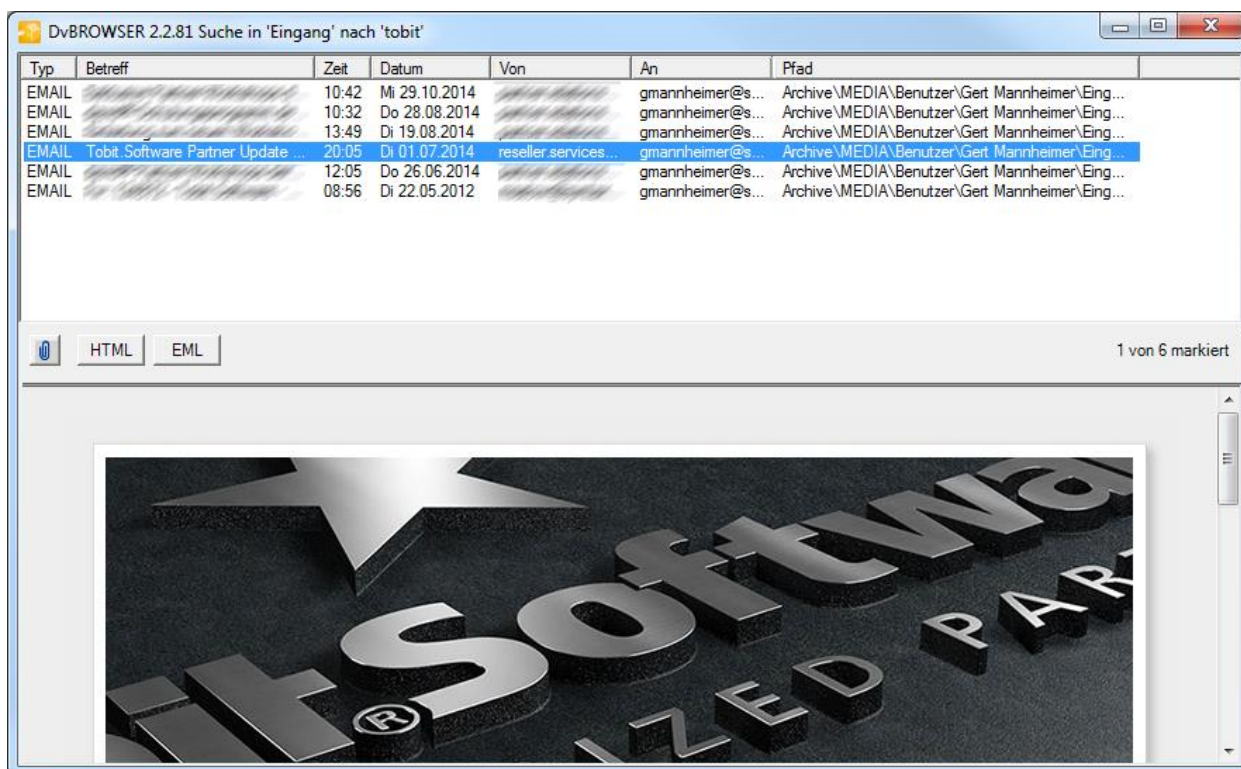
DvBROWSER 2.2.81 Suche in 'Eingang' nach 'tobit'

| Typ | Betreff | Zeit | Datum | Von | An | Pfad |
|---|---|---|---|---|---|---|
| EMAIL | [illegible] | 10:42 | Mi 29.10.2014 | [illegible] | gmannheimer@s... | Archive\MEDIA\Benutzer\Gert Mannheimer\Eing... |
| EMAIL | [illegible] | 10:32 | Do 28.08.2014 | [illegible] | gmannheimer@s... | Archive\MEDIA\Benutzer\Gert Mannheimer\Eing... |
| EMAIL | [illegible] | 13:49 | Di 19.08.2014 | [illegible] | gmannheimer@s... | Archive\MEDIA\Benutzer\Gert Mannheimer\Eing... |
| EMAIL | Tobit.Software Partner Update ... | 20:05 | Di 01.07.2014 | reseller.services... | gmannheimer@s... | Archive\MEDIA\Benutzer\Gert Mannheimer\Eing... |
| EMAIL | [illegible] | 12:05 | Do 26.06.2014 | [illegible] | gmannheimer@s... | Archive\MEDIA\Benutzer\Gert Mannheimer\Eing... |
| EMAIL | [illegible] | 08:56 | Di 22.05.2012 | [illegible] | gmannheimer@s... | Archive\MEDIA\Benutzer\Gert Mannheimer\Eing... |

HTML EML

1 von 6 markiert

it® Softwa
IZED PAR